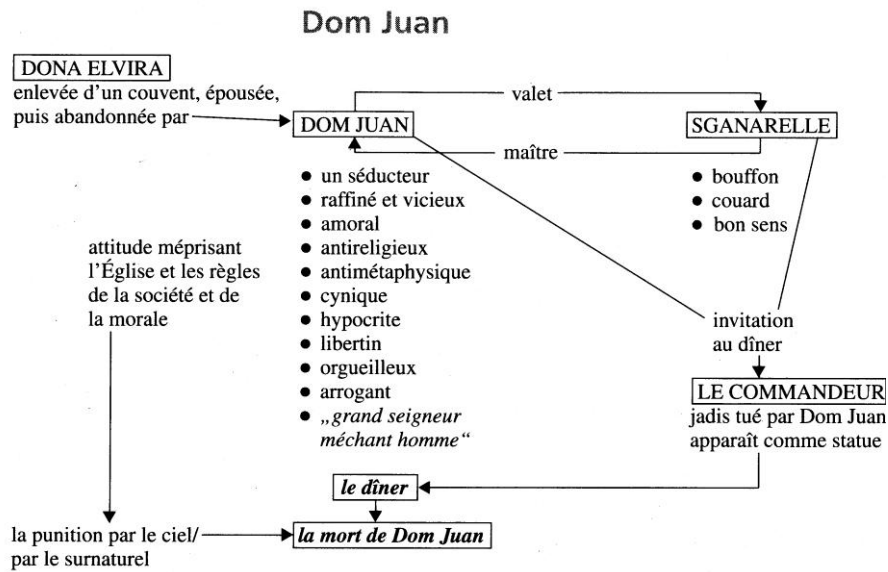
Dom Juan

DONA ELVIRA
enlevée d'un couvent, épousée, puis abandonnée par

DOM JUAN

valet

maître

SGANARELLE

- un séducteur
- raffiné et vicieux
- amoral
- antireligieux
- antimétaphysique
- cynique
- hypocrite
- libertin
- orgueilleux
- arrogant
- „grand seigneur méchant homme"

- bouffon
- couard
- bon sens

attitude méprisant l'Église et les règles de la société et de la morale

invitation au dîner

LE COMMANDEUR
jadis tué par Dom Juan apparaît comme statue

le dîner

la punition par le ciel/ par le surnaturel

la mort de Dom Juan